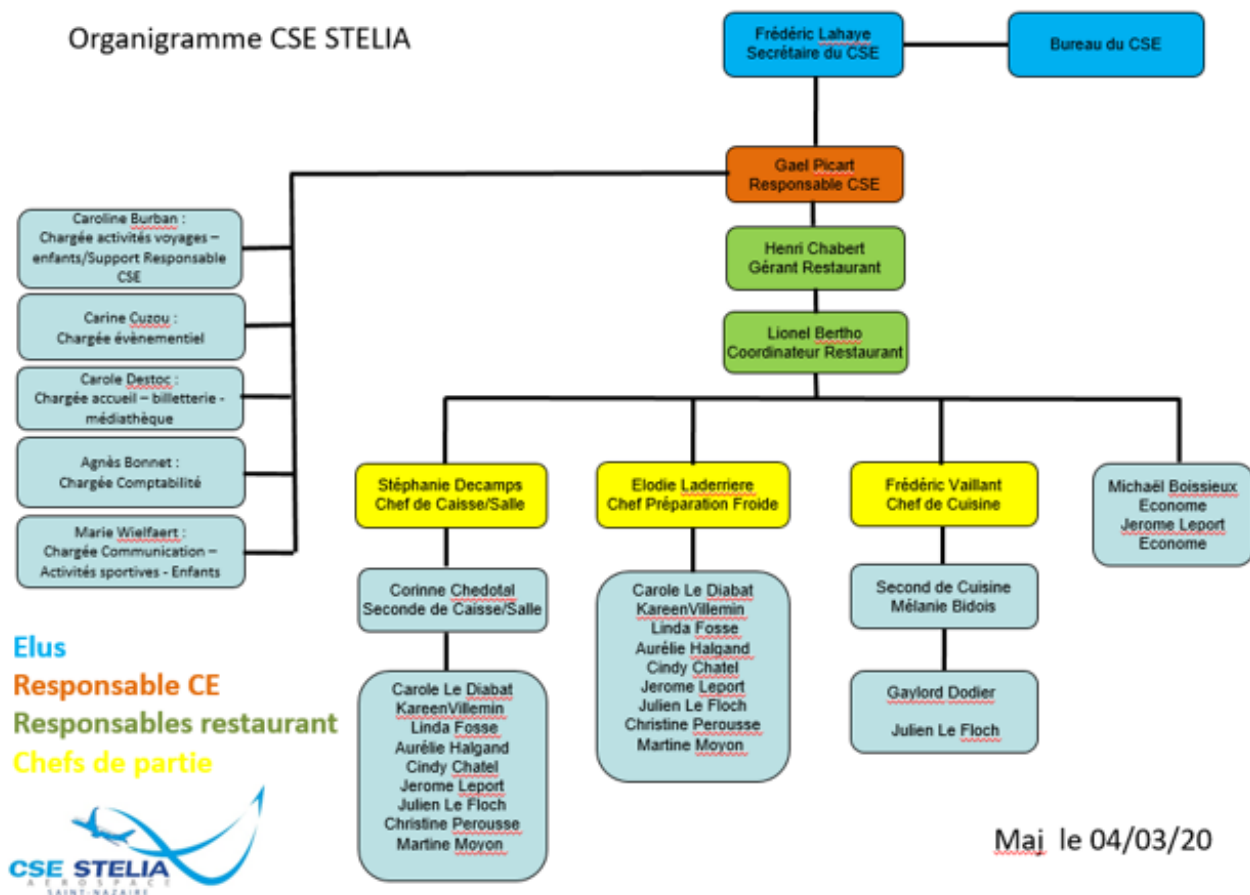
Organigramme CSE STELIA

Frédéric Lahaye
Secrétaire du CSE

Bureau du CSE

Gael Picart
Responsable CSE

Caroline Burban :
Chargée activités voyages – enfants/Support Responsable CSE

Carine Cuzou :
Chargée évènementiel

Carole Destoc :
Chargée accueil – billetterie - médiathèque

Agnès Bonnet :
Chargée Comptabilité

Marie Wielfaert :
Chargée Communication – Activités sportives - Enfants

Henri Chabert
Gérant Restaurant

Lionel Bertho
Coordinateur Restaurant

Stéphanie Decamps
Chef de Caisse/Salle

Corinne Chedotal
Seconde de Caisse/Salle

Carole Le Diabat
KareenVillemin
Linda Fosse
Aurélie Halgand
Cindy Chatel
Jerome Leport
Julien Le Floch
Christine Perousse
Martine Moyon

Elodie Laderriere
Chef Préparation Froide

Carole Le Diabat
KareenVillemin
Linda Fosse
Aurélie Halgand
Cindy Chatel
Jerome Leport
Julien Le Floch
Christine Perousse
Martine Moyon

Frédéric Vaillant
Chef de Cuisine

Second de Cuisine
Mélanie Bidois

Gaylord Dodier

Julien Le Floch

Michaël Boissieux
Econome
Jerome Leport
Econome

Elus
Responsable CE
Responsables restaurant
Chefs de partie

CSE STELIA
AEROSPACE
SAINT-NAZAIRE

Maj le 04/03/20